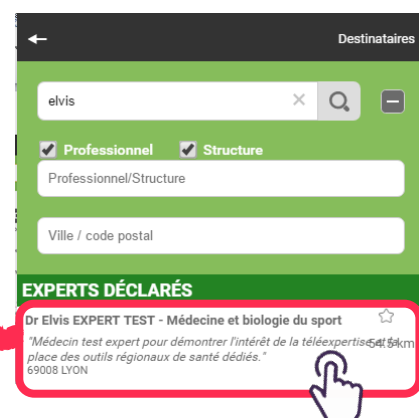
Destinataires

elvis

Professionnel Structure

Professionnel/Structure

Ville / code postal

EXPERTS DÉCLARÉS

Dr Elvis EXPERT TEST - Médecine et biologie du sport

"Médecin test expert pour démontrer l'intérêt de la téléexpertise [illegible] place des outils régionaux de santé dédiés."

69008 LYON

54,5 km